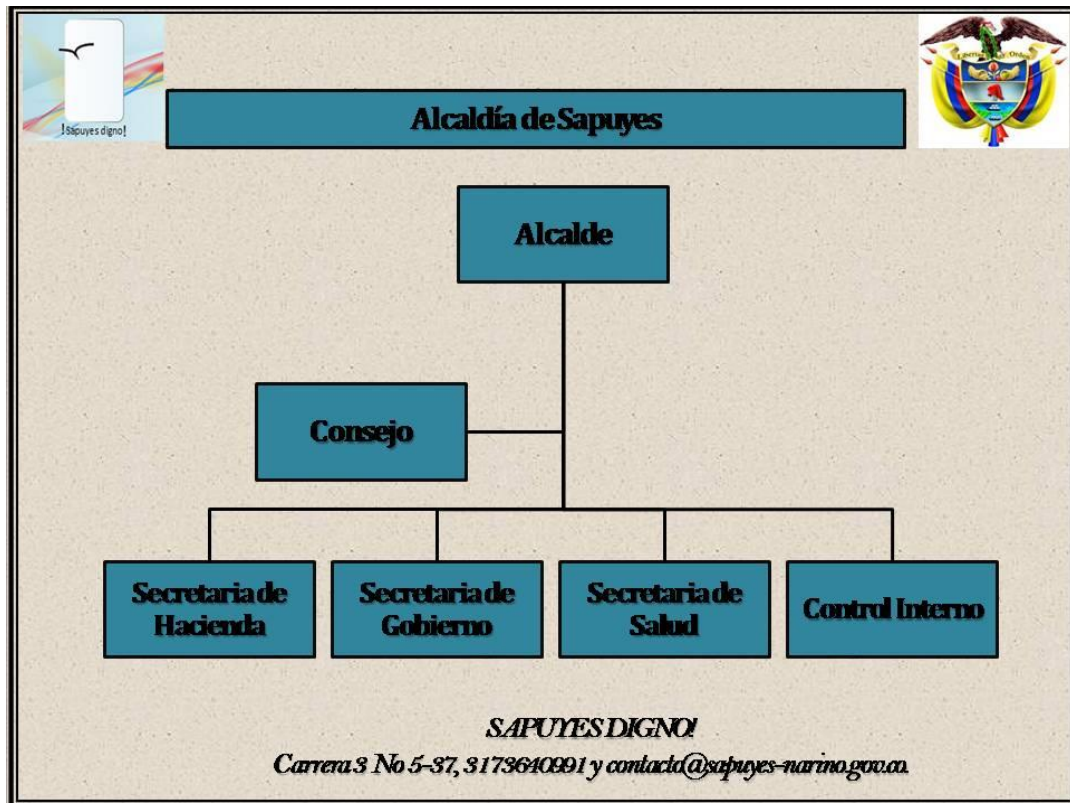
¡Sapuyes digno!

Alcaldía de Sapuyes

Libertad y Orden

Alcalde

Consejo

Secretaria de Hacienda

Secretaria de Gobierno

Secretaria de Salud

Control Interno

SAPUYES DIGNO!

Carrera 3 No 5-37, 3173640991 y contacto@sapuyes-narino.gov.co.